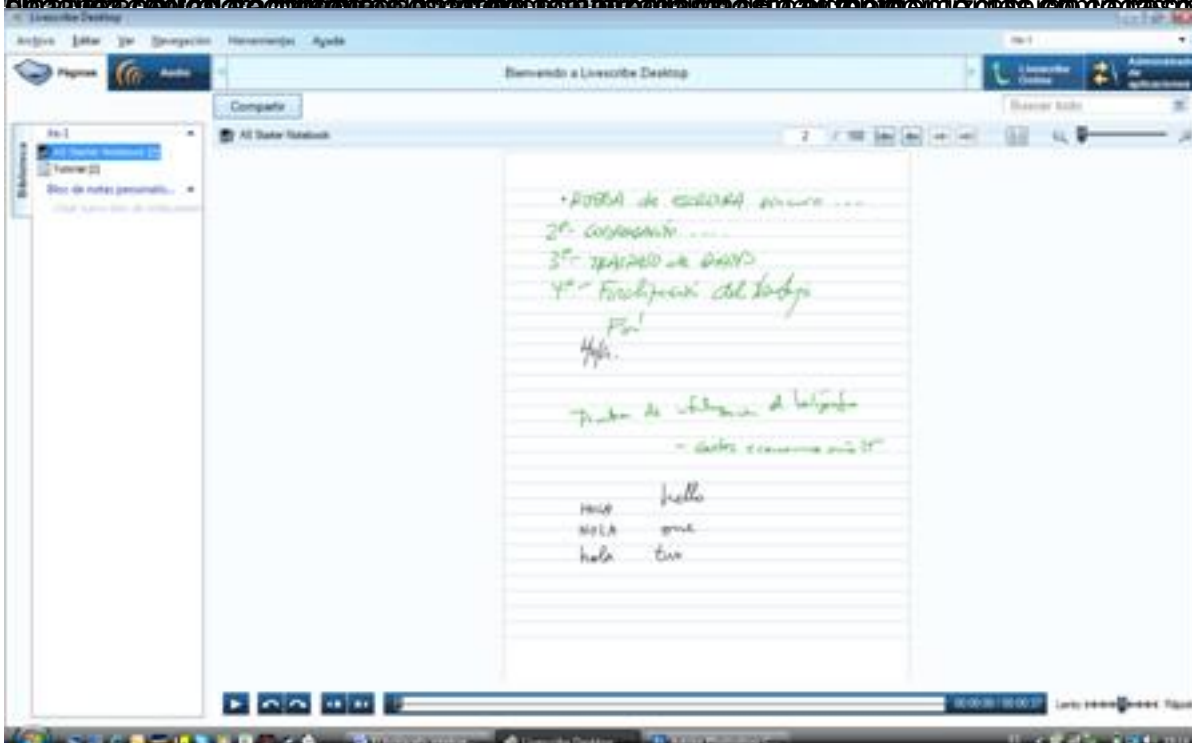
Livescribe Desktop

Archivo Editar Ver Navegación Herramientas Ayuda

Páginas Audio

Bienvenido a Livescribe Desktop

Compartir

Buscar todo

Biblioteca

Pa-1
A5 Starter Notebook [2]
Tutorial [2]
Bloc de notas personaliz...
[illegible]

A5 Starter Notebook

2 / 100

• RUEDA de ESCUELA primero....
2º- COORDINACIÓN....
3º- TRASLADO de DATOS
4º- Finalización del trabajo
Fin!
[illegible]

Prueba de utilización de bolígrafo
- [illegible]

Hola hello
HOLA one
hola two

00:00:00 / 00:00:37

Lento Rápido